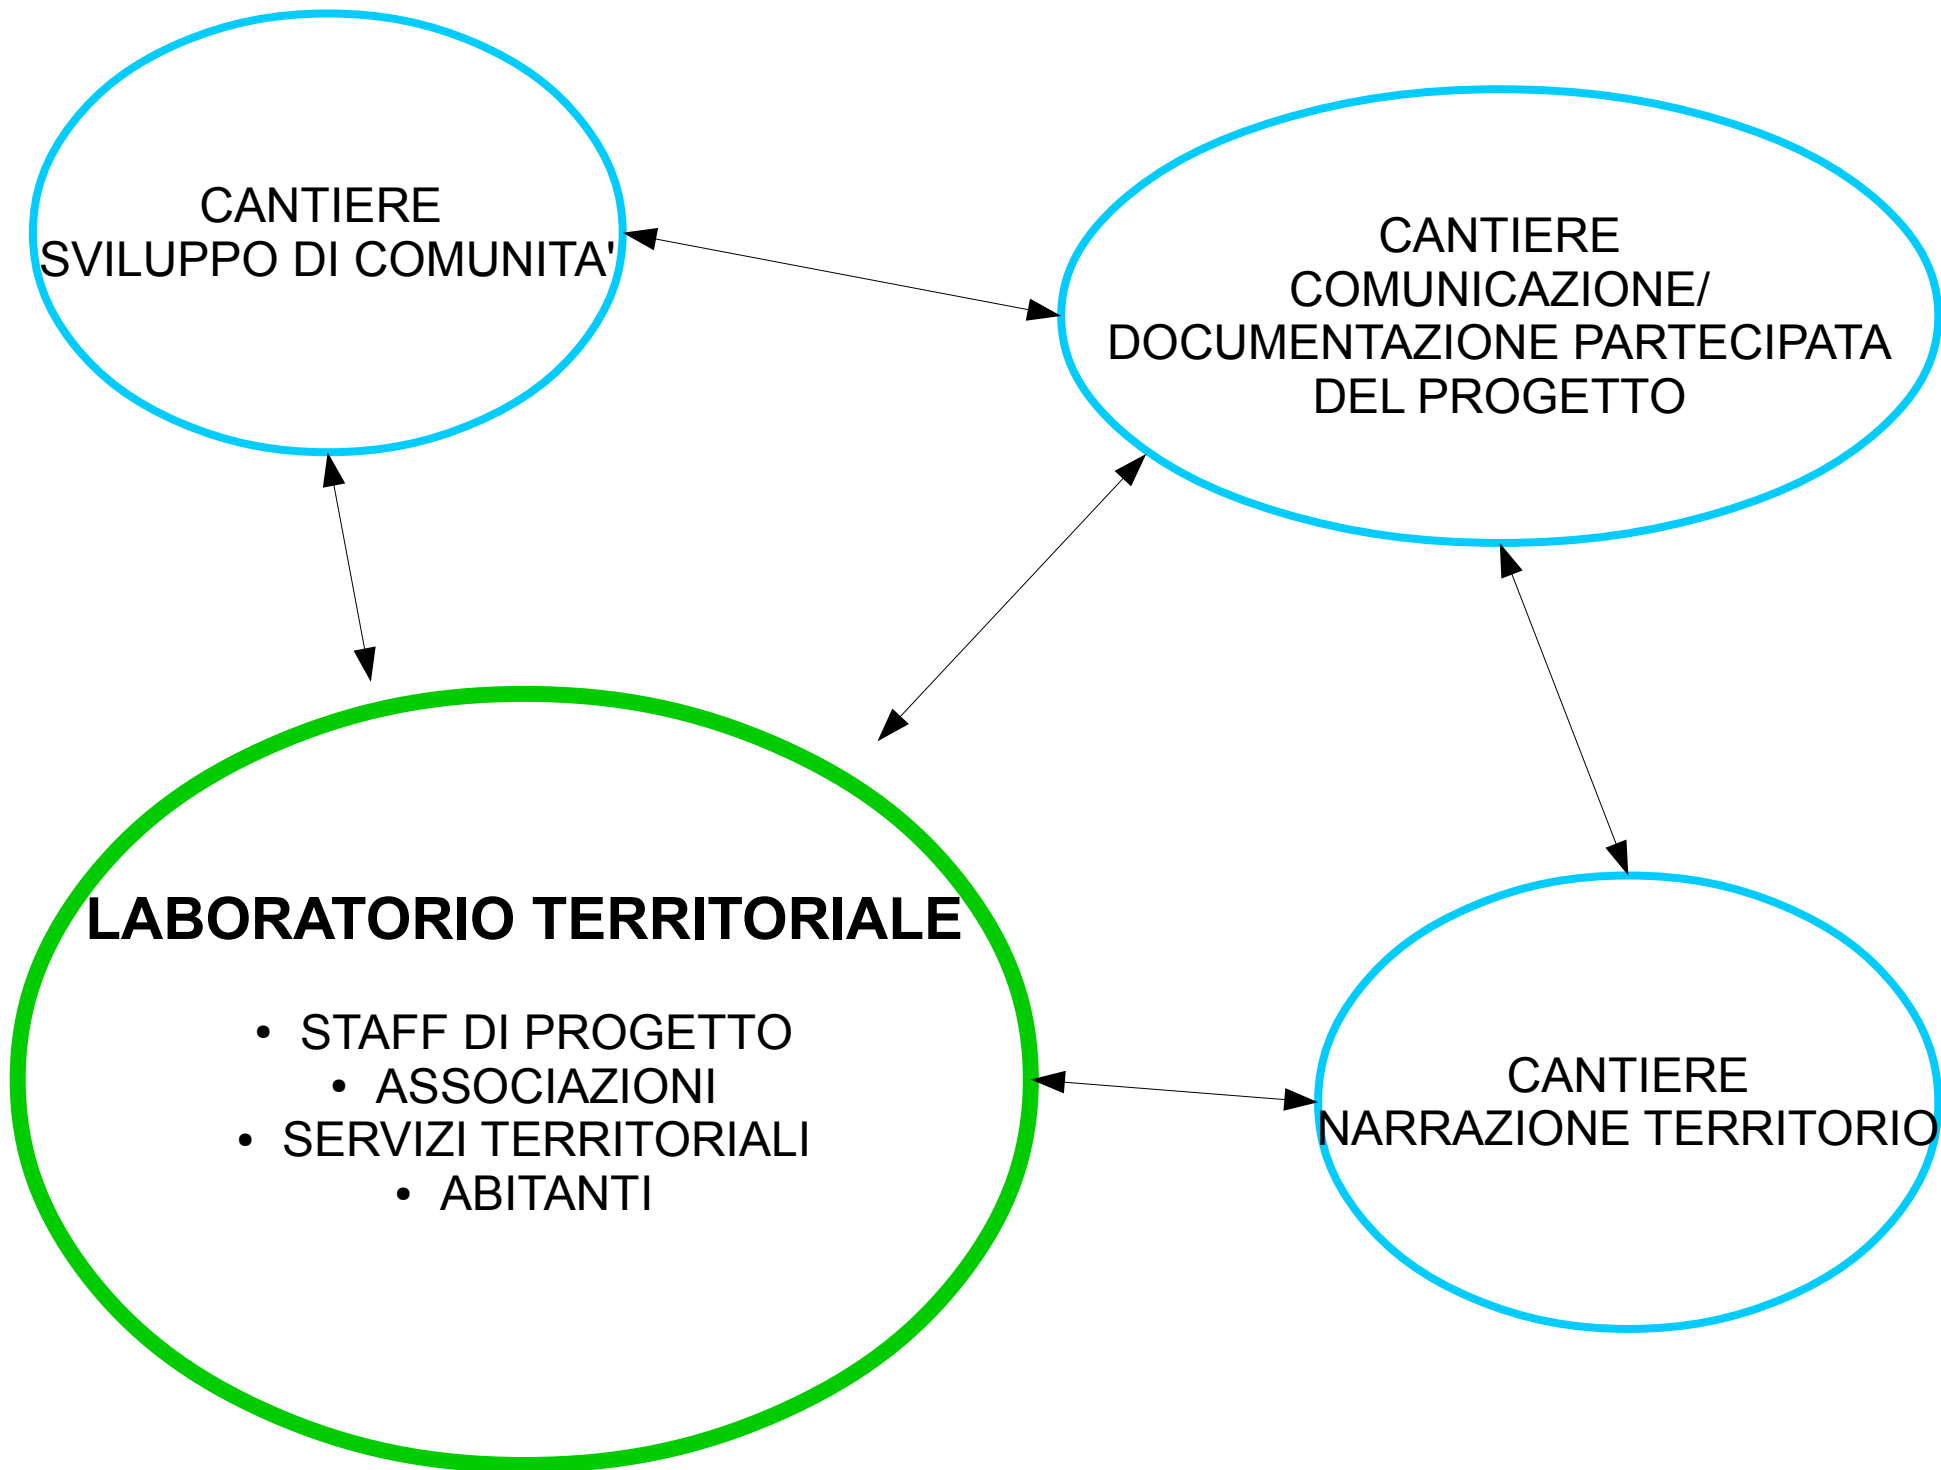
CANTIERE
SVILUPPO DI COMUNITA'

CANTIERE
COMUNICAZIONE/
DOCUMENTAZIONE PARTECIPATA
DEL PROGETTO

LABORATORIO TERRITORIALE

• STAFF DI PROGETTO
• ASSOCIAZIONI
• SERVIZI TERRITORIALI
• ABITANTI

CANTIERE
NARRAZIONE TERRITORIO